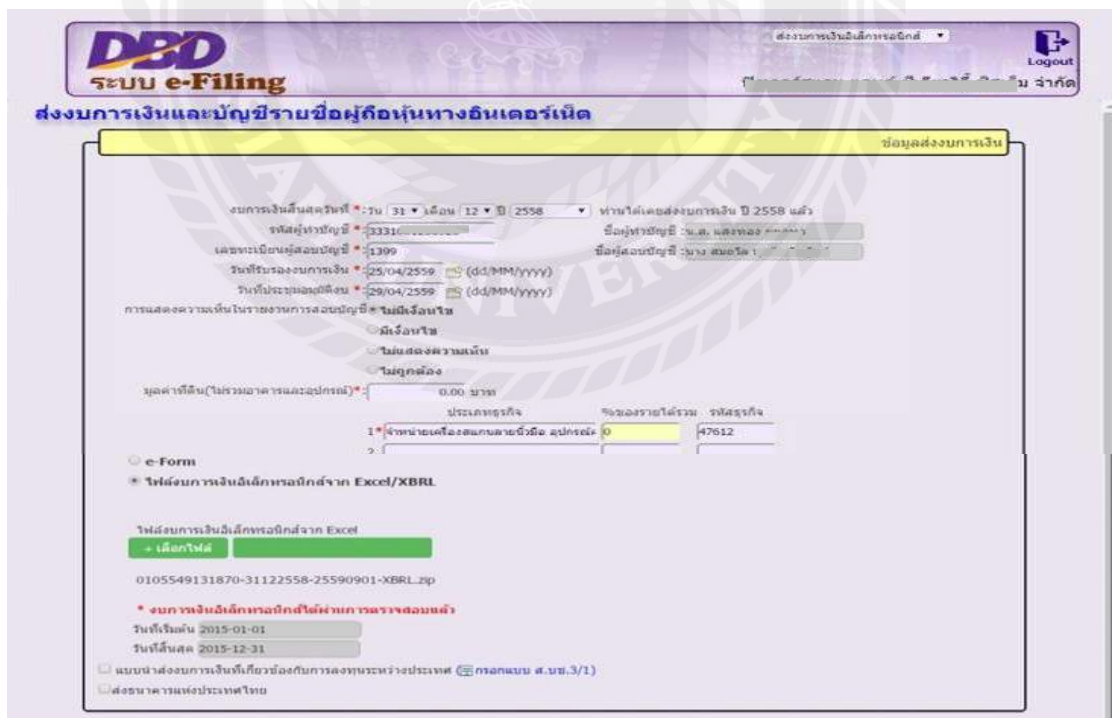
DBD
ระบบ e-Filing

ส่งงบการเงินอิเล็กทรอนิกส์

Logout

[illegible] จำกัด

ส่งงบการเงินและบัญชีรายชื่อผู้ถือหุ้นทางอินเตอร์เน็ต

ข้อมูลส่งงบการเงิน

งบการเงินสิ้นสุดวันที่ *: วัน 31 เดือน 12 ปี 2558 ท่านได้เคยส่งงบการเงิน ปี 2558 แล้ว

รหัสผู้ทำบัญชี *: 3331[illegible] ชื่อผู้ทำบัญชี : น.ส. แสงทอง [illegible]

เลขทะเบียนผู้สอบบัญชี *: 1399 ชื่อผู้สอบบัญชี : นาง สมจิต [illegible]

วันที่รับรองงบการเงิน *: 25/04/2559 (dd/MM/yyyy)

วันที่ประชุมอนุมัติงบ *: 29/04/2559 (dd/MM/yyyy)

การแสดงความเห็นในรายงานการสอบบัญชี *: ไม่มีเงื่อนไข

มีเงื่อนไข

ไม่แสดงความเห็น

ไม่ถูกต้อง

มูลค่าที่ดิน(ไม่รวมอาคารและอุปกรณ์)*: 0.00 บาท

ประเภทธุรกิจ %ของรายได้รวม รหัสธุรกิจ

1* จำหน่ายเครื่องสแกนลายนิ้วมือ อุปกรณ์ 0 47612

2

e-Form

ไฟล์งบการเงินอิเล็กทรอนิกส์จาก Excel/XBRL

ไฟล์งบการเงินอิเล็กทรอนิกส์จาก Excel

+ เลือกไฟล์

0105549131870-31122558-25590901-XBRL.zip

* งบการเงินอิเล็กทรอนิกส์ได้ผ่านการตรวจสอบแล้ว

วันที่เริ่มต้น 2015-01-01

วันที่สิ้นสุด 2015-12-31

แบบนำส่งงบการเงินที่เกี่ยวข้องกับการลงทุนระหว่างประเทศ (กรอกแบบ ส.บช.3/1)

ส่งธนาคารแห่งประเทศไทย